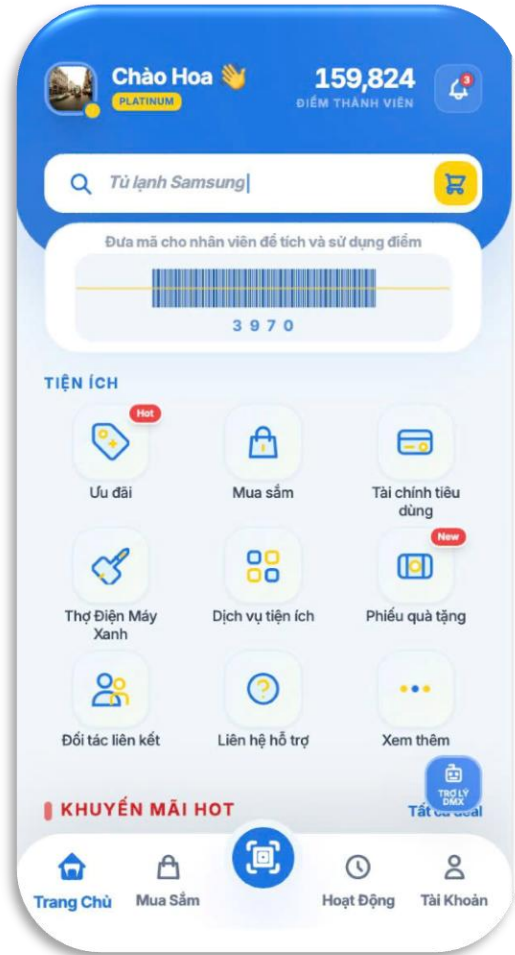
Chào Hoa 👋
PLATINUM
159,824
ĐIỂM THÀNH VIÊN
3

Tủ lạnh Samsung

Đưa mã cho nhân viên để tích và sử dụng điểm
3970

TIỆN ÍCH
Hot
Ưu đãi
Mua sắm
Tài chính tiêu dùng
New
Thợ Điện Máy Xanh
Dịch vụ tiện ích
Phiếu quà tặng
Đối tác liên kết
Liên hệ hỗ trợ
Xem thêm
TRỢ LÝ DMX

KHUYẾN MÃI HOT
Tất cả deal

Trang Chủ
Mua Sắm
Hoạt Động
Tài Khoản